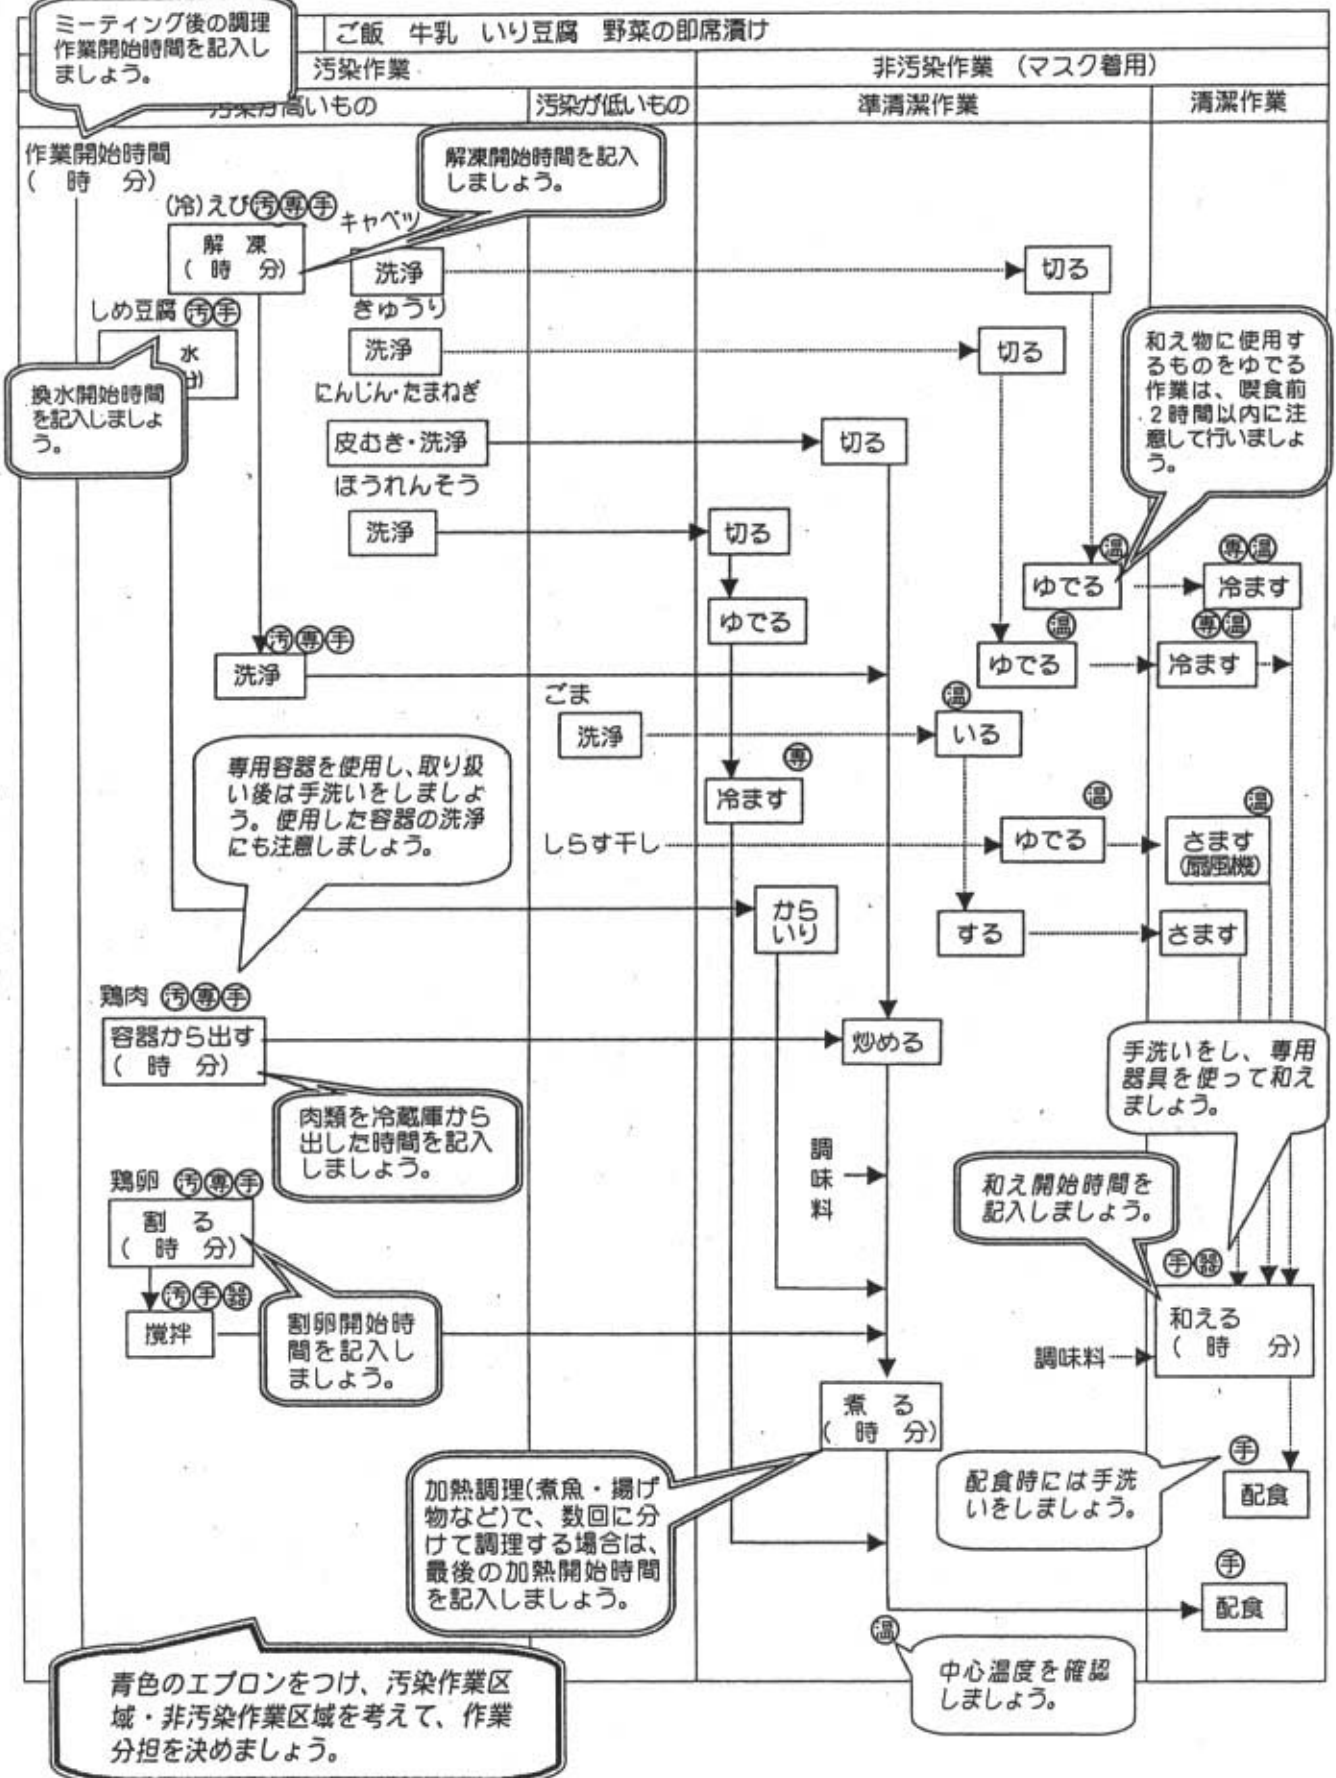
ミーティング後の調理作業開始時間を記入しましょう。

ご飯　牛乳　いり豆腐　野菜の即席漬け

汚染作業

非汚染作業　（マスク着用）

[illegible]高いもの

汚染が低いもの

準清潔作業

清潔作業

作業開始時間
（　時　分）

解凍開始時間を記入しましょう。

(冷)えび 汚 専 手

解　凍
（　時　分）

キャベツ

洗浄

切る

きゅうり

洗浄

切る

しめ豆腐 汚 手

水
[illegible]分)

換水開始時間を記入しましょう。

にんじん・たまねぎ

皮むき・洗浄

切る

和え物に使用するものをゆでる作業は、喫食前2時間以内に注意して行いましょう。

ほうれんそう

洗浄

切る

温

ゆでる

専 温

冷ます

ゆでる

汚 専 手

洗浄

温

ゆでる

専 温

冷ます

ごま

温

洗浄

いる

専

冷ます

専用容器を使用し、取り扱い後は手洗いをしましょう。使用した容器の洗浄にも注意しましょう。

温

温

しらす干し

ゆでる

さます
(扇風機)

から
いり

する

さます

鶏肉 汚 専 手

容器から出す
（　時　分）

炒める

手洗いをし、専用器具を使って和えましょう。

肉類を冷蔵庫から出した時間を記入しましょう。

調
味
料

鶏卵 汚 専 手

和え開始時間を記入しましょう。

割　る
（　時　分）

汚 手 器

手 器

撹拌

割卵開始時間を記入しましょう。

和える
（　時　分）

調味料

煮　る
（　時　分）

手

配食時には手洗いをしましょう。

配食

加熱調理(煮魚・揚げ物など)で、数回に分けて調理する場合は、最後の加熱開始時間を記入しましょう。

手

配食

温

中心温度を確認しましょう。

青色のエプロンをつけ、汚染作業区域・非汚染作業区域を考えて、作業分担を決めましょう。